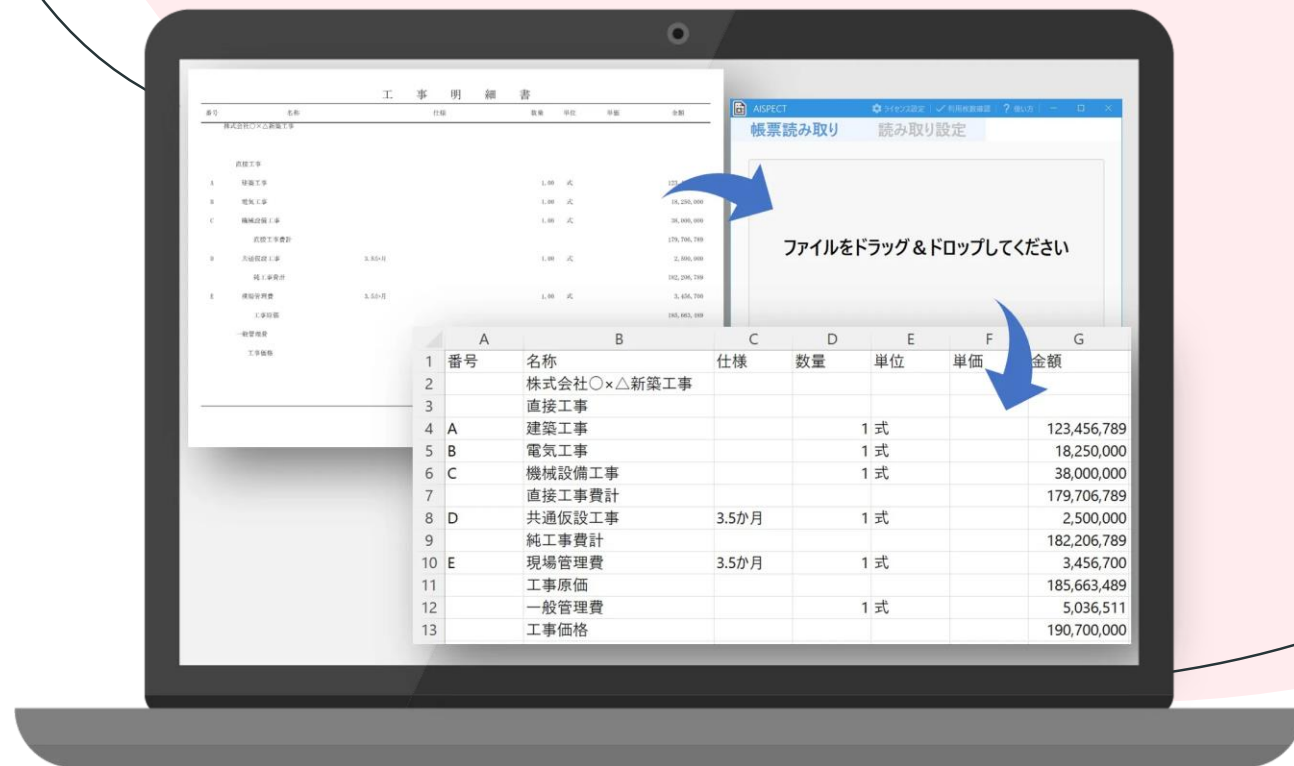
工 事 明 細 書

| 番号 | 名称 | 仕様 | 数量 | 単位 | 単価 | 金額 |
|---|---|---|---|---|---|---|
| | 株式会社○×△新築工事 | | | | | |
| | 直接工事 | | | | | |
| A | 建築工事 | | 1.00 | 式 | | 123,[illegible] |
| B | 電気工事 | | 1.00 | 式 | | 18,250,000 |
| C | 機械設備工事 | | 1.00 | 式 | | 38,000,000 |
| | 直接工事費計 | | | | | 179,706,789 |
| D | 共通仮設工事 | 3.5か月 | 1.00 | 式 | | 2,500,000 |
| | 純工事費計 | | | | | 182,206,789 |
| E | 現場管理費 | 3.5か月 | 1.00 | 式 | | 3,456,700 |
| | 工事原価 | | | | | 185,663,489 |
| | 一般管理費 | | | | | |
| | 工事価格 | | | | | |

AISPECT ライセンス設定 利用状態確認 ? 使い方

帳票読み取り 読み取り設定

ファイルをドラッグ＆ドロップしてください

| | A | B | C | D | E | F | G |
|---|---|---|---|---|---|---|---|
| 1 | 番号 | 名称 | 仕様 | 数量 | 単位 | 単価 | 金額 |
| 2 | | 株式会社○×△新築工事 | | | | | |
| 3 | | 直接工事 | | | | | |
| 4 | A | 建築工事 | | 1 | 式 | | 123,456,789 |
| 5 | B | 電気工事 | | 1 | 式 | | 18,250,000 |
| 6 | C | 機械設備工事 | | 1 | 式 | | 38,000,000 |
| 7 | | 直接工事費計 | | | | | 179,706,789 |
| 8 | D | 共通仮設工事 | 3.5か月 | 1 | 式 | | 2,500,000 |
| 9 | | 純工事費計 | | | | | 182,206,789 |
| 10 | E | 現場管理費 | 3.5か月 | 1 | 式 | | 3,456,700 |
| 11 | | 工事原価 | | | | | 185,663,489 |
| 12 | | 一般管理費 | | 1 | 式 | | 5,036,511 |
| 13 | | 工事価格 | | | | | 190,700,000 |